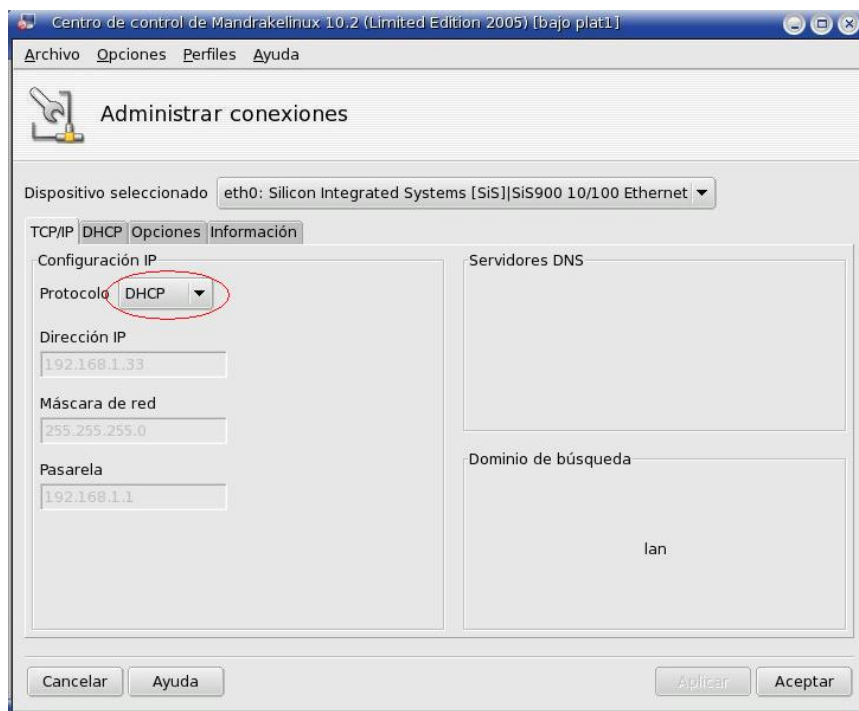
Centro de control de Mandrakelinux 10.2 (Limited Edition 2005) [bajo plat1]

Archivo Opciones Perfiles Ayuda

Administrar conexiones

Dispositivo seleccionado eth0: Silicon Integrated Systems [SiS]|SiS900 10/100 Ethernet

TCP/IP DHCP Opciones Información

Configuración IP

Protocolo DHCP

Dirección IP
192.168.1.33

Máscara de red
255.255.255.0

Pasarela
192.168.1.1

Servidores DNS

Dominio de búsqueda

lan

Cancelar Ayuda Aplicar Aceptar